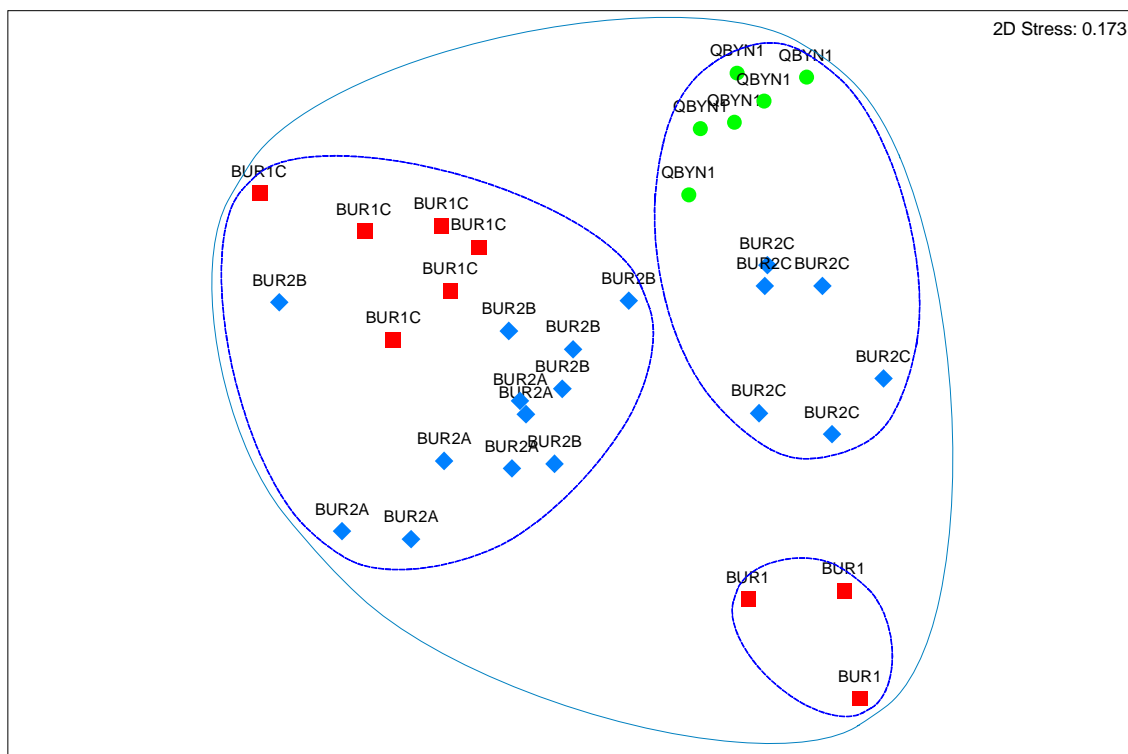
2D Stress: 0.173

QBYN1
QBYN1
QBYN1
QBYN1
QBYN1
QBYN1

BUR1C
BUR1C
BUR1C
BUR1C
BUR1C
BUR1C

BUR2B
BUR2B
BUR2B
BUR2B
BUR2B
BUR2B

BUR2A
BUR2A
BUR2A
BUR2A
BUR2A
BUR2A

BUR2C
BUR2C
BUR2C
BUR2C
BUR2C
BUR2C

BUR1
BUR1
BUR1